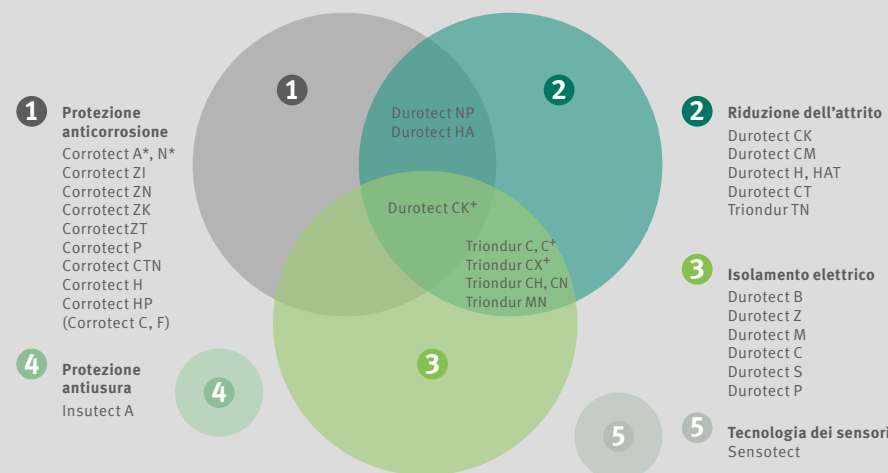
1 Protezione anticorrosione
Corrotect A*, N*
Corrotect ZI
Corrotect ZN
Corrotect ZK
CorrotectZT
Corrotect P
Corrotect CTN
Corrotect H
Corrotect HP
(Corrotect C, F)

4 Protezione antiusura
Insutect A

1

2

Durotect NP
Durotect HA

Durotect CK$^+$

Triondur C, C$^+$
Triondur CX$^+$
Triondur CH, CN
Triondur MN

3

4

5

2 Riduzione dell'attrito
Durotect CK
Durotect CM
Durotect H, HAT
Durotect CT
Triondur TN

3 Isolamento elettrico
Durotect B
Durotect Z
Durotect M
Durotect C
Durotect S
Durotect P

5 Tecnologia dei sensori
Sensotect